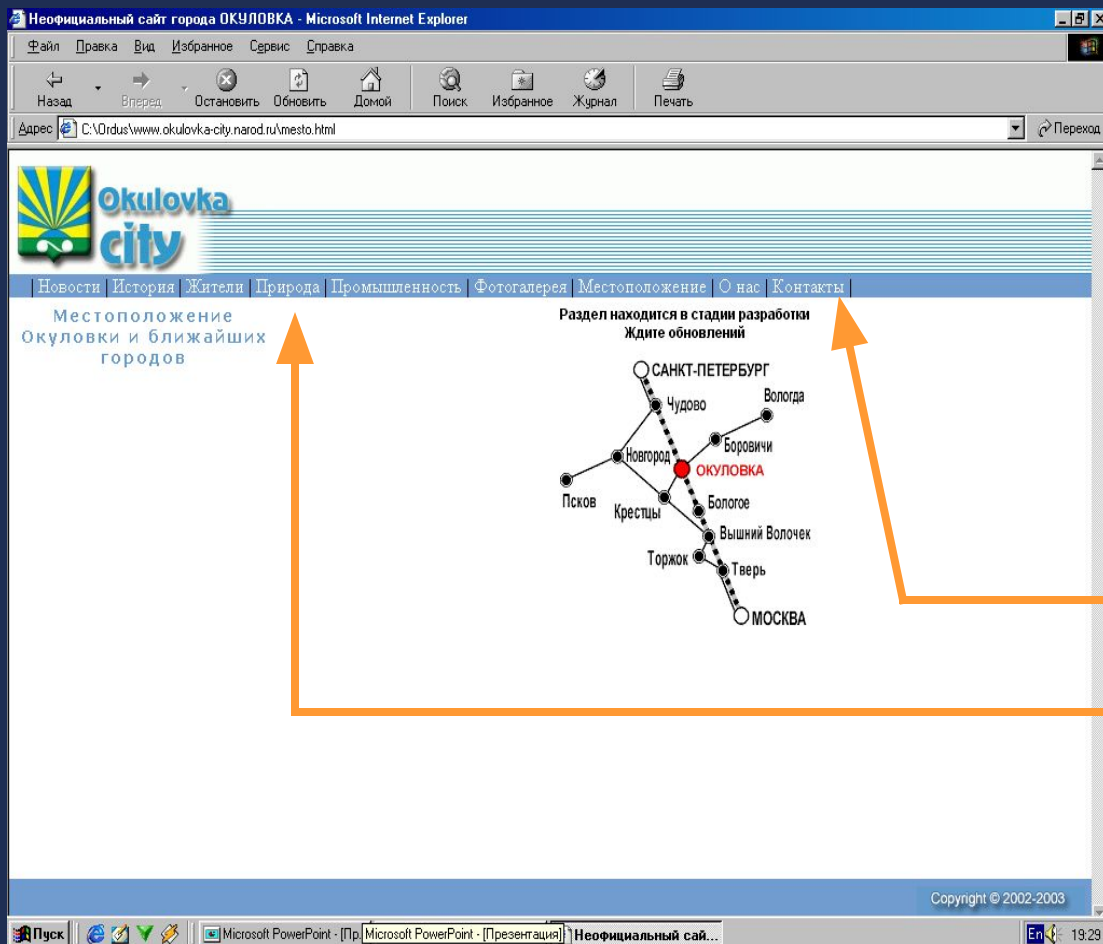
Неофициальный сайт города ОКУЛОВКА - Microsoft Internet Explorer

Файл Правка Вид Избранное Сервис Справка

Назад Вперед Остановить Обновить Домой Поиск Избранное Журнал Печать

Адрес C:\Ordus\www.okulovka-city.narod.ru\mesto.html Переход

Okulovka city

| Новости | История | Жители | Природа | Промышленность | Фотогалерея | Местоположение | О нас | Контакты |

Местоположение Окуловки и ближайших городов

Раздел находится в стадии разработки
Ждите обновлений

САНКТ-ПЕТЕРБУРГ
Чудово
Вологда
Боровичи
Новгород
ОКУЛОВКА
Псков
Крестцы
Бологое
Вышний Волочек
Торжок
Тверь
МОСКВА

Copyright © 2002-2003

Пуск Microsoft PowerPoint - [Пр... Microsoft PowerPoint - [Презентация] Неофициальный сай... En 19:29